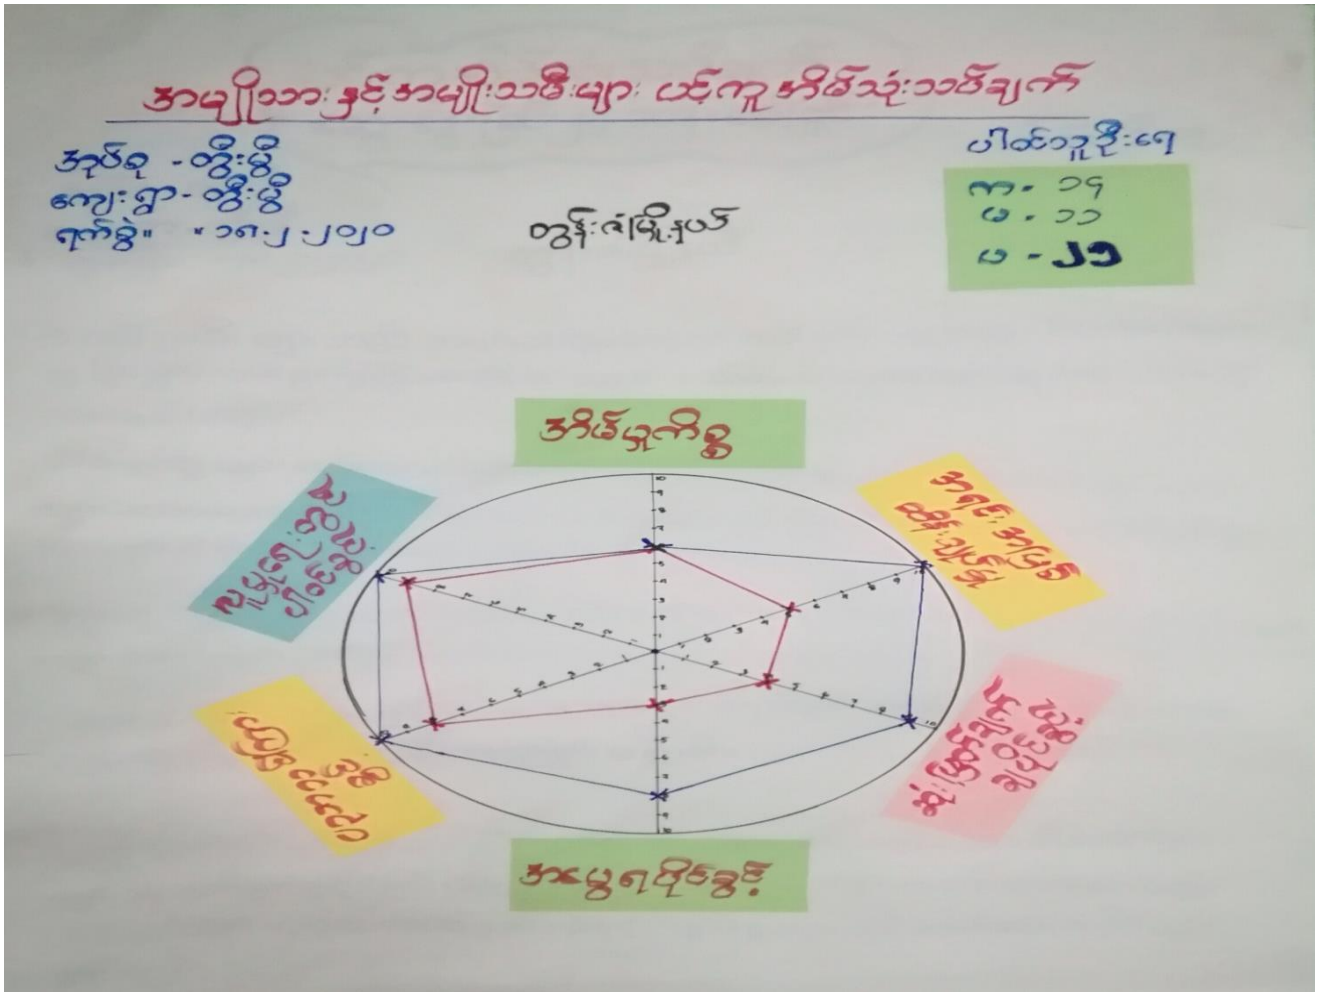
အမျိုးသားနှင့်အမျိုးသမီးများ ယင်္ကျေး အမြင်သုံးသပ်ချက်

အုပ်စု - ဝိုးမို
ကျေးရွာ - ဝိုးမို
ရက်စွဲ - ၁၈.၂.၂၀၂၀

ပါဝင်သူဦးရေ
ကျား - ၁၄
မ - ၁၁
ပေါင်း - ၂၅

တွင်းထံမြို့နယ်

အိမ်ထောင်စု

အရင်းအမြစ်များ ထိန်းချုပ်မှု

ဆုံးဖြတ်ချက် ချမှတ်နိုင်မှု

အလုပ်ရပိုင်ခွင့်

ပညာရေး

လူမှုရေးလုပ်ငန်း